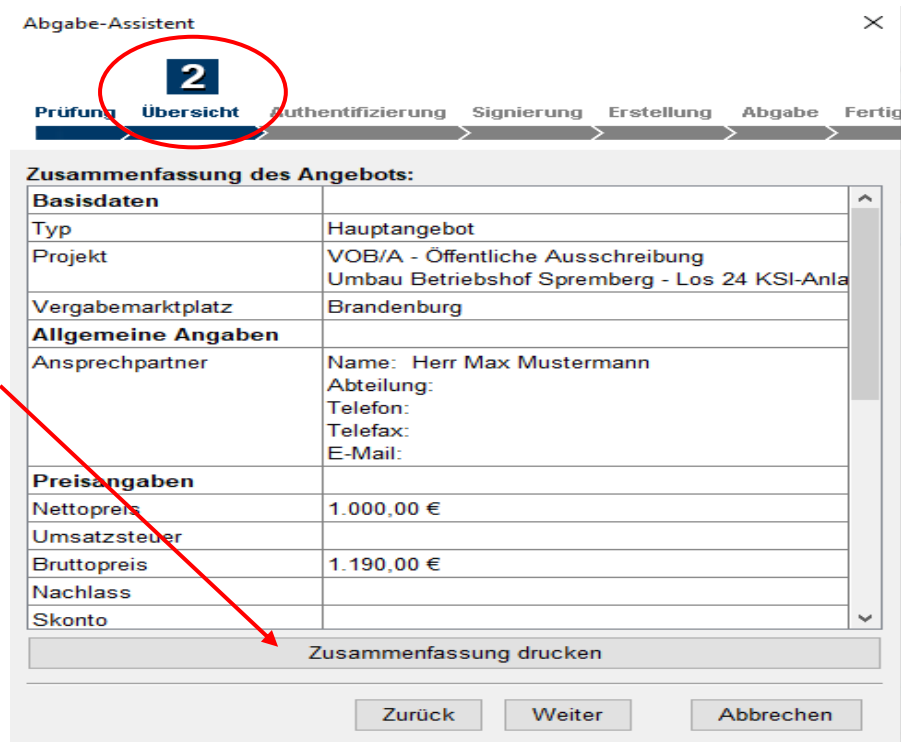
Abgabe-Assistent

×

2

Prüfung Übersicht Authentifizierung Signierung Erstellung Abgabe Fertig

Zusammenfassung des Angebots:

| Basisdaten | |
|---|---|
| Typ | Hauptangebot |
| Projekt | VOB/A - Öffentliche Ausschreibung Umbau Betriebshof Spremberg - Los 24 KSI-Anla |
| Vergabemarktplatz | Brandenburg |
| **Allgemeine Angaben** | |
| Ansprechpartner | Name: Herr Max Mustermann Abteilung: Telefon: Telefax: E-Mail: |
| **Preisangaben** | |
| Nettopreis | 1.000,00 € |
| Umsatzsteuer | |
| Bruttopreis | 1.190,00 € |
| Nachlass | |
| Skonto | |

Zusammenfassung drucken

Zurück Weiter Abbrechen